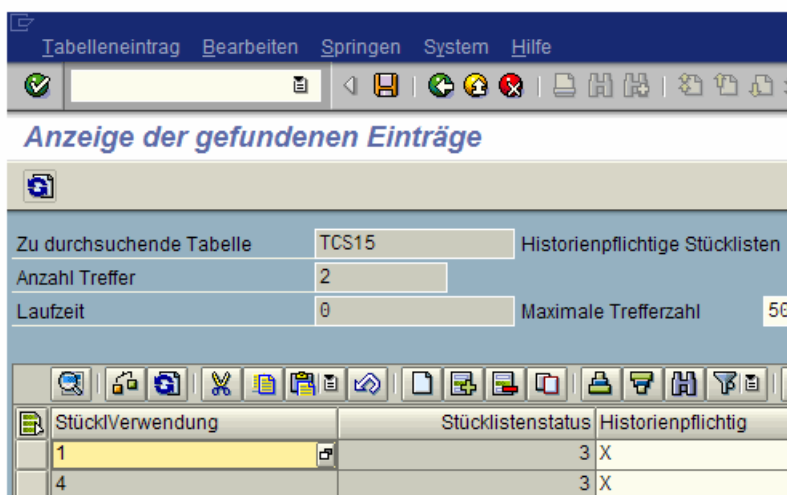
Tabelleneintrag Bearbeiten Springen System Hilfe

Anzeige der gefundenen Einträge

| Zu durchsuchende Tabelle | TCS15 | Historienpflichtige Stücklisten |
|---|---|---|
| Anzahl Treffer | 2 | |
| Laufzeit | 0 | Maximale Trefferzahl 50 |

| StücklVerwendung | Stücklistenstatus | Historienpflichtig |
|---|---|---|
| 1 | 3 | X |
| 4 | 3 | X |